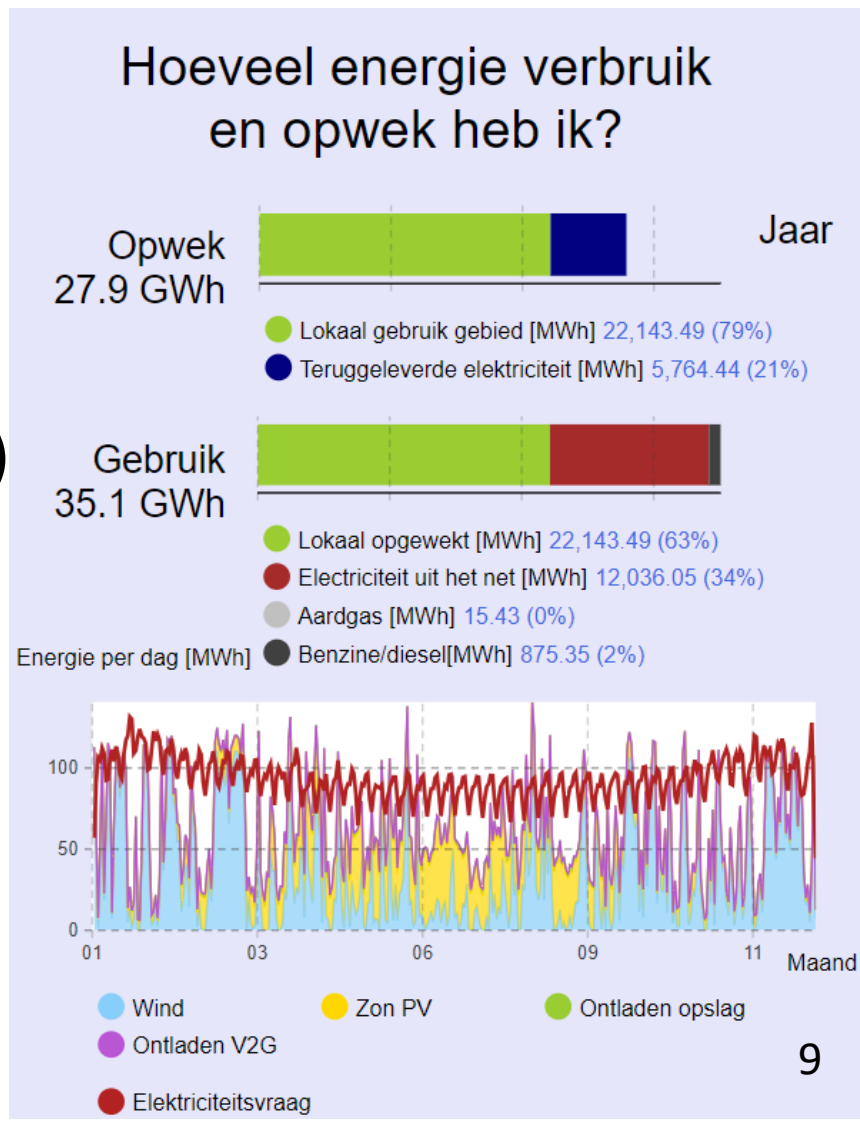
Hoeveel energie verbruik en opwek heb ik?

Opwek
27.9 GWh

Jaar

Lokaal gebruik gebied [MWh] 22,143.49 (79%)
Teruggeleverde elektriciteit [MWh] 5,764.44 (21%)

Gebruik
35.1 GWh

Lokaal opgewekt [MWh] 22,143.49 (63%)
Electriciteit uit het net [MWh] 12,036.05 (34%)
Aardgas [MWh] 15.43 (0%)
Benzine/diesel[MWh] 875.35 (2%)

Energie per dag [MWh]

100
50
0
01
03
06
09
11
Maand

Wind
Zon PV
Ontladen opslag
Ontladen V2G
Elektriciteitsvraag

9